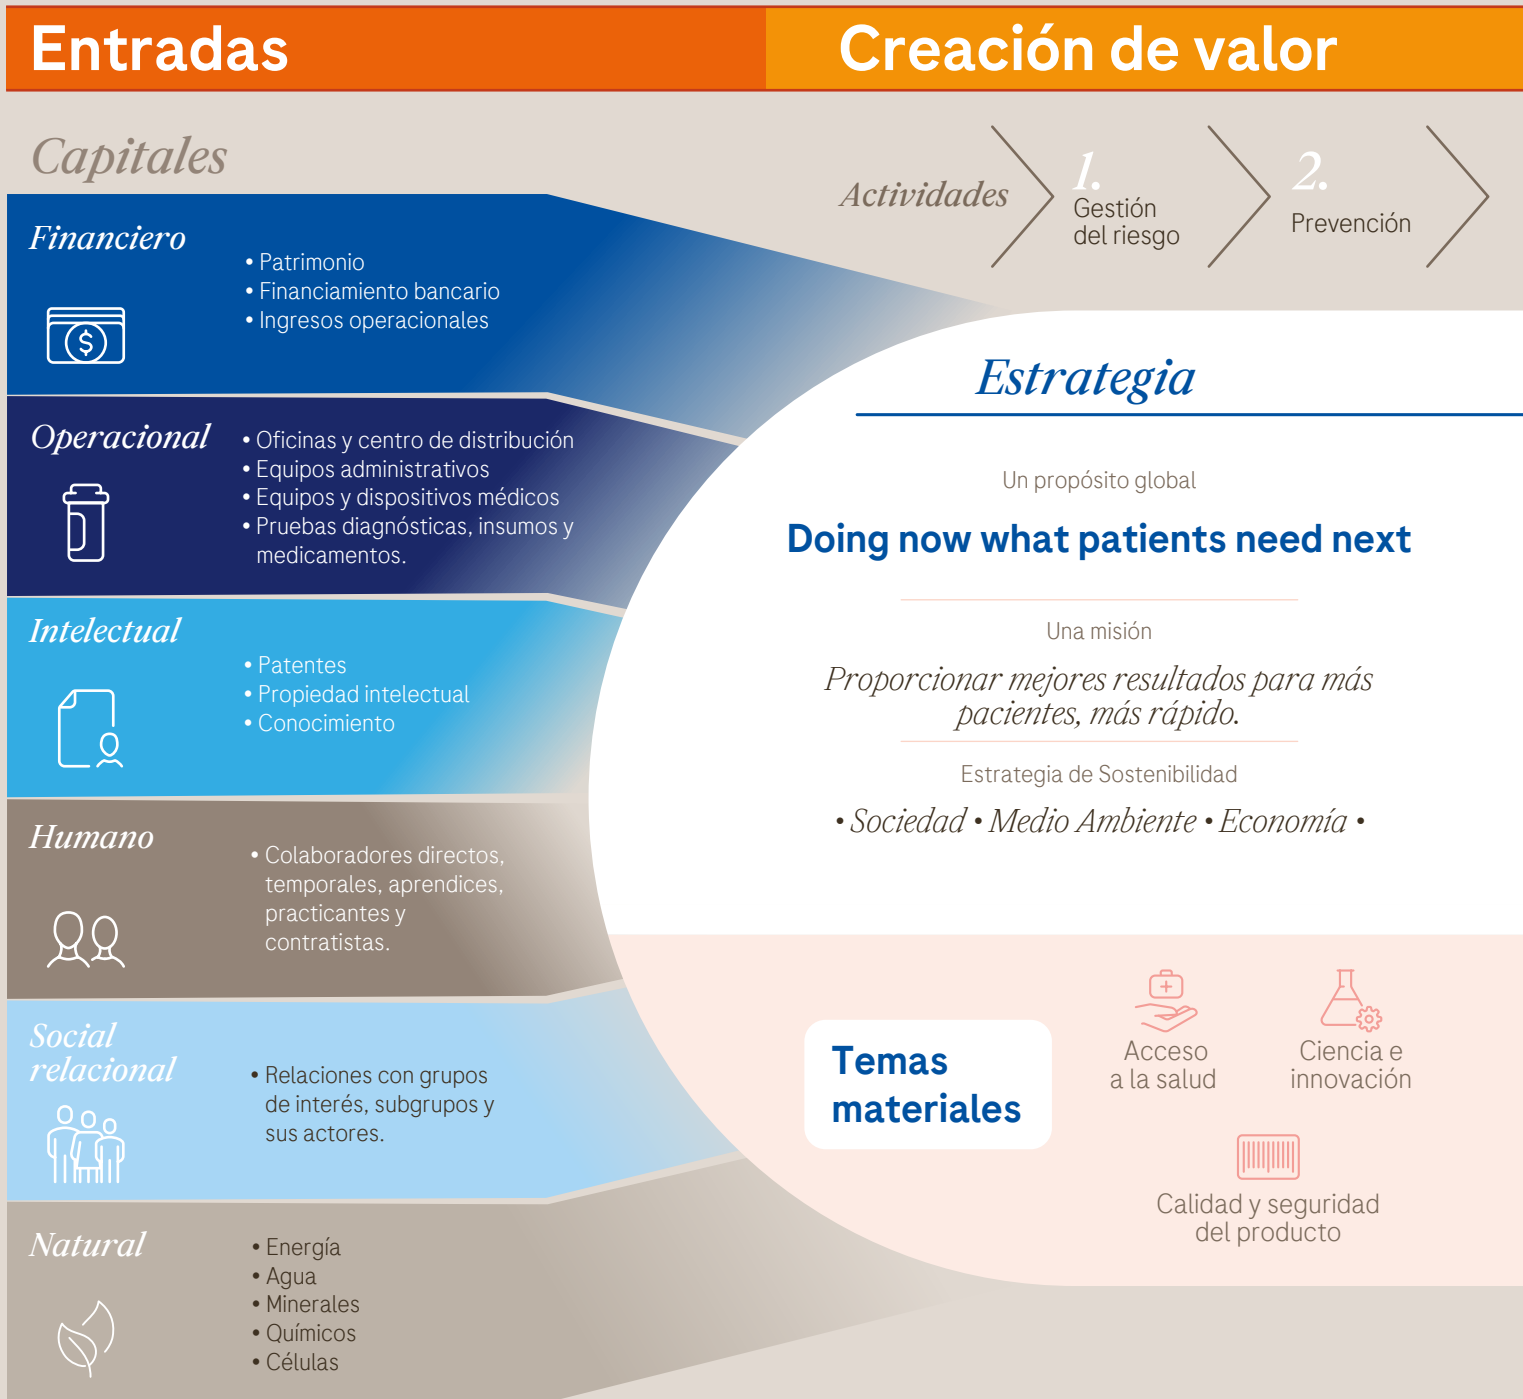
Entradas

Creación de valor

Capitales

Actividades

1. Gestión del riesgo

2. Prevención

Financiero

• Patrimonio
• Financiamiento bancario
• Ingresos operacionales

Operacional

• Oficinas y centro de distribución
• Equipos administrativos
• Equipos y dispositivos médicos
• Pruebas diagnósticas, insumos y medicamentos.

Intelectual

• Patentes
• Propiedad intelectual
• Conocimiento

Humano

• Colaboradores directos, temporales, aprendices, practicantes y contratistas.

Social relacional

• Relaciones con grupos de interés, subgrupos y sus actores.

Natural

• Energía
• Agua
• Minerales
• Químicos
• Células

Estrategia

Un propósito global

Doing now what patients need next

Una misión

Proporcionar mejores resultados para más pacientes, más rápido.

Estrategia de Sostenibilidad

• Sociedad • Medio Ambiente • Economía •

Temas materiales

Acceso a la salud

Ciencia e innovación

Calidad y seguridad del producto